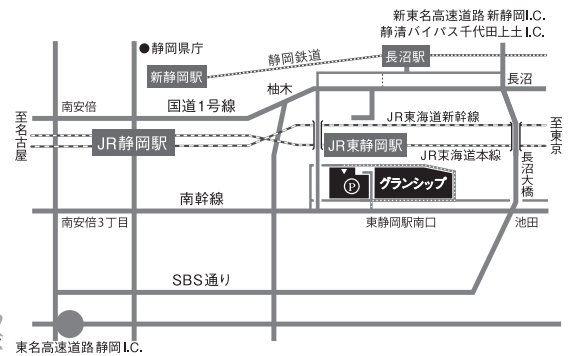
新東名高速道路 新静岡I.C.
静清バイパス千代田上土I.C.
●静岡県庁
静岡鉄道
新静岡駅
長沼駅
長沼
南安倍
国道1号線
柚木
JR東海道新幹線
至名古屋
JR静岡駅
JR東静岡駅
至東京
JR東海道本線
長沼大橋
P
グランシップ
南幹線
南安倍3丁目
東静岡駅南口
池田
SBS通り
東名高速道路 静岡I.C.